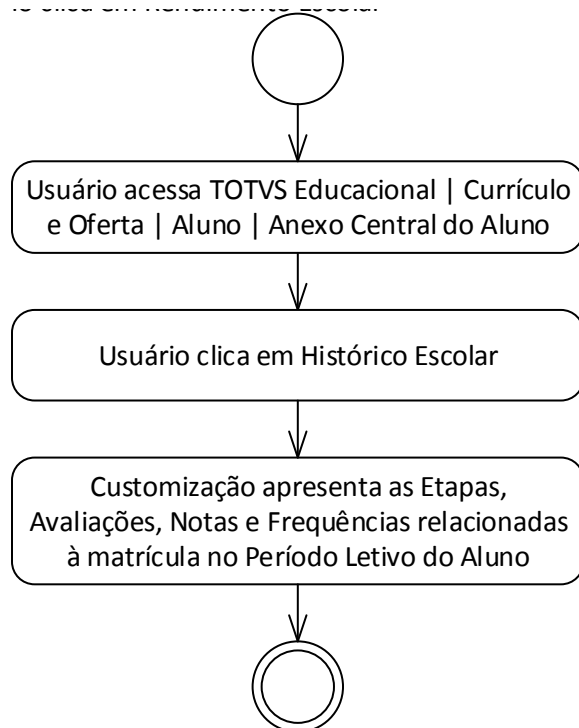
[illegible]

Usuário acessa TOTVS Educacional | Currículo e Oferta | Aluno | Anexo Central do Aluno

Usuário clica em Histórico Escolar

Customização apresenta as Etapas, Avaliações, Notas e Frequências relacionadas à matrícula no Período Letivo do Aluno